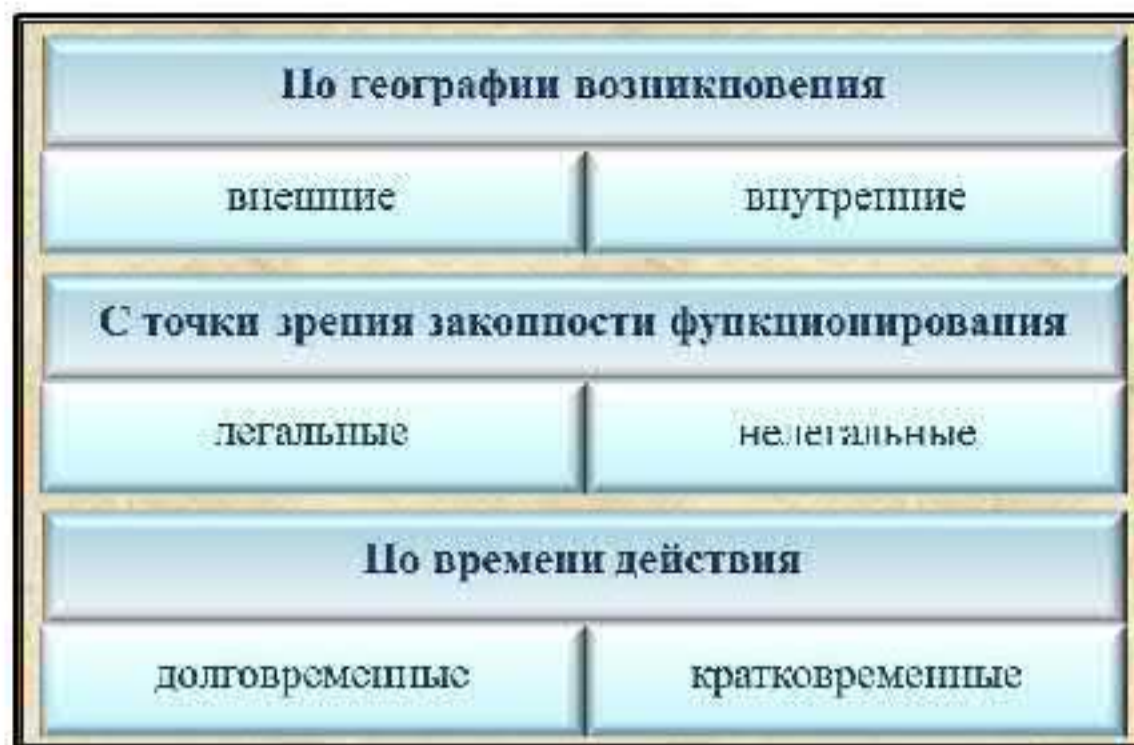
По географии возникновения

| внешние | внутренние |
|---|---|

С точки зрения законности функционирования

| легальные | нелегальные |
|---|---|

По времени действия

| долговременные | кратковременные |
|---|---|